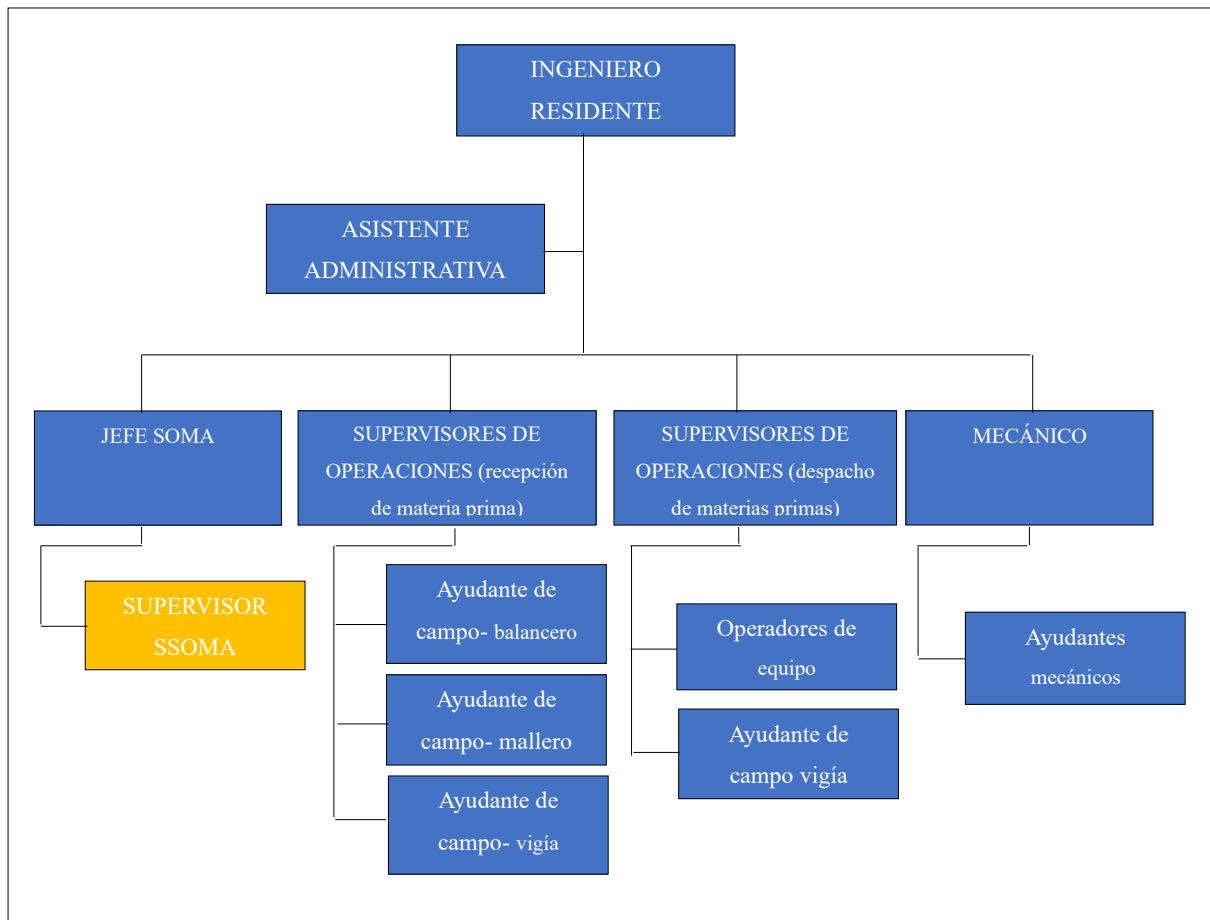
INGENIERO RESIDENTE

ASISTENTE ADMINISTRATIVA

JEFE SOMA

SUPERVISORES DE OPERACIONES (recepción de materia prima)

SUPERVISORES DE OPERACIONES (despacho de materias primas)

MECÁNICO

SUPERVISOR SSOMA

Ayudante de campo- balancero

Ayudante de campo- mallero

Ayudante de campo- vigía

Operadores de equipo

Ayudante de campo vigía

Ayudantes mecánicos